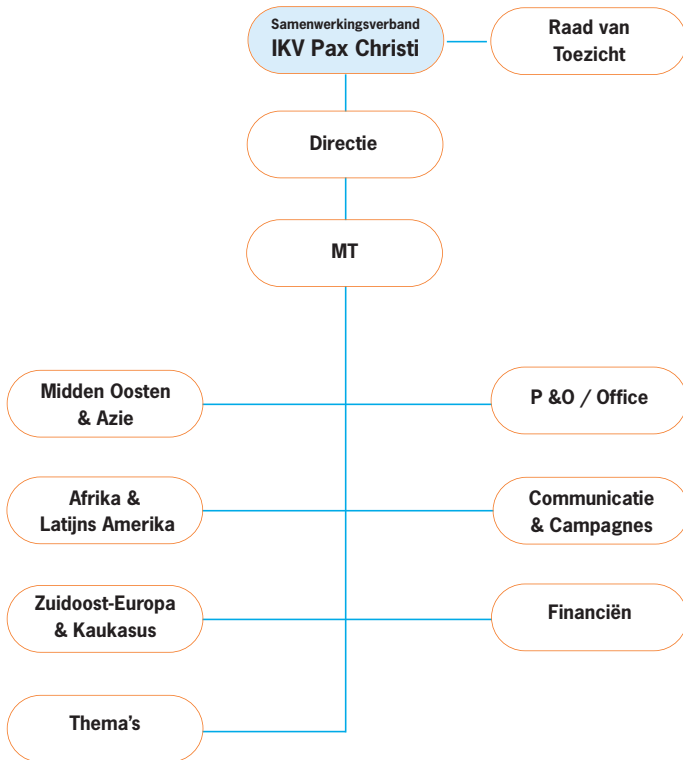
Samenwerkingsverband
IKV Pax Christi

Raad van Toezicht

Directie

MT

Midden Oosten & Azie

P &O / Office

Afrika & Latijns Amerika

Communicatie & Campagnes

Zuidoost-Europa & Kaukasus

Financiën

Thema's